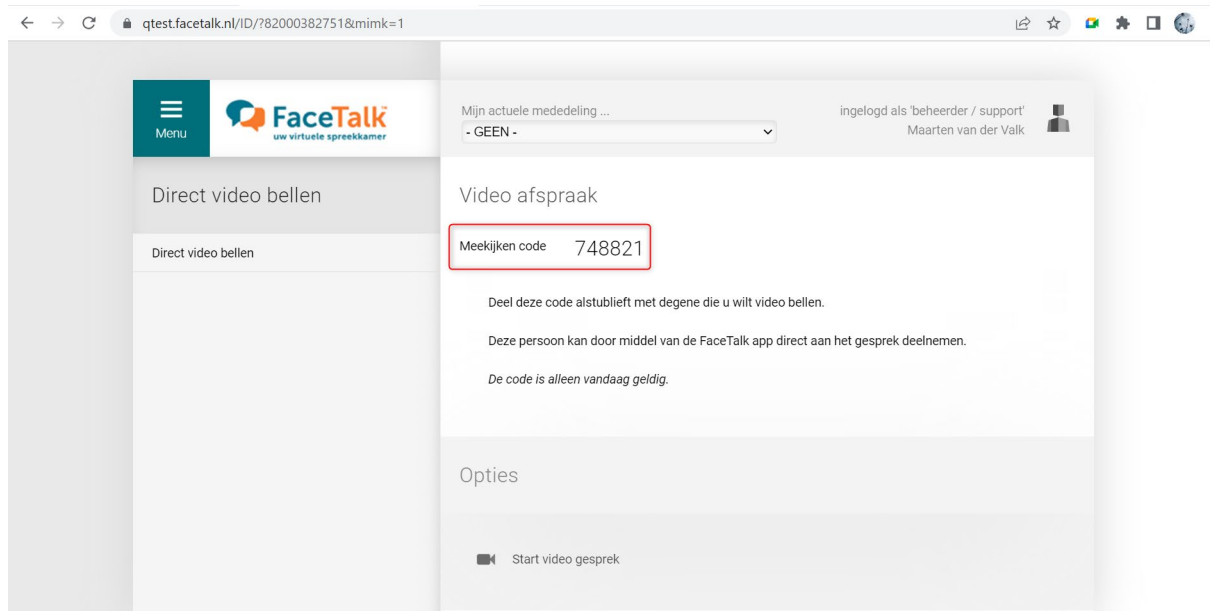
qtest.facetalk.nl/ID/?82000382751&mimk=1

Menu

FaceTalk
uw virtuele spreekkamer

Mijn actuele mededeling ...
- GEEN -

ingelogd als 'beheerder / support'
Maarten van der Valk

Direct video bellen

Direct video bellen

Video afspraak

Meekijken code 748821

Deel deze code alstublieft met degene die u wilt video bellen.

Deze persoon kan door middel van de FaceTalk app direct aan het gesprek deelnemen.

De code is alleen vandaag geldig.

Opties

Start video gesprek